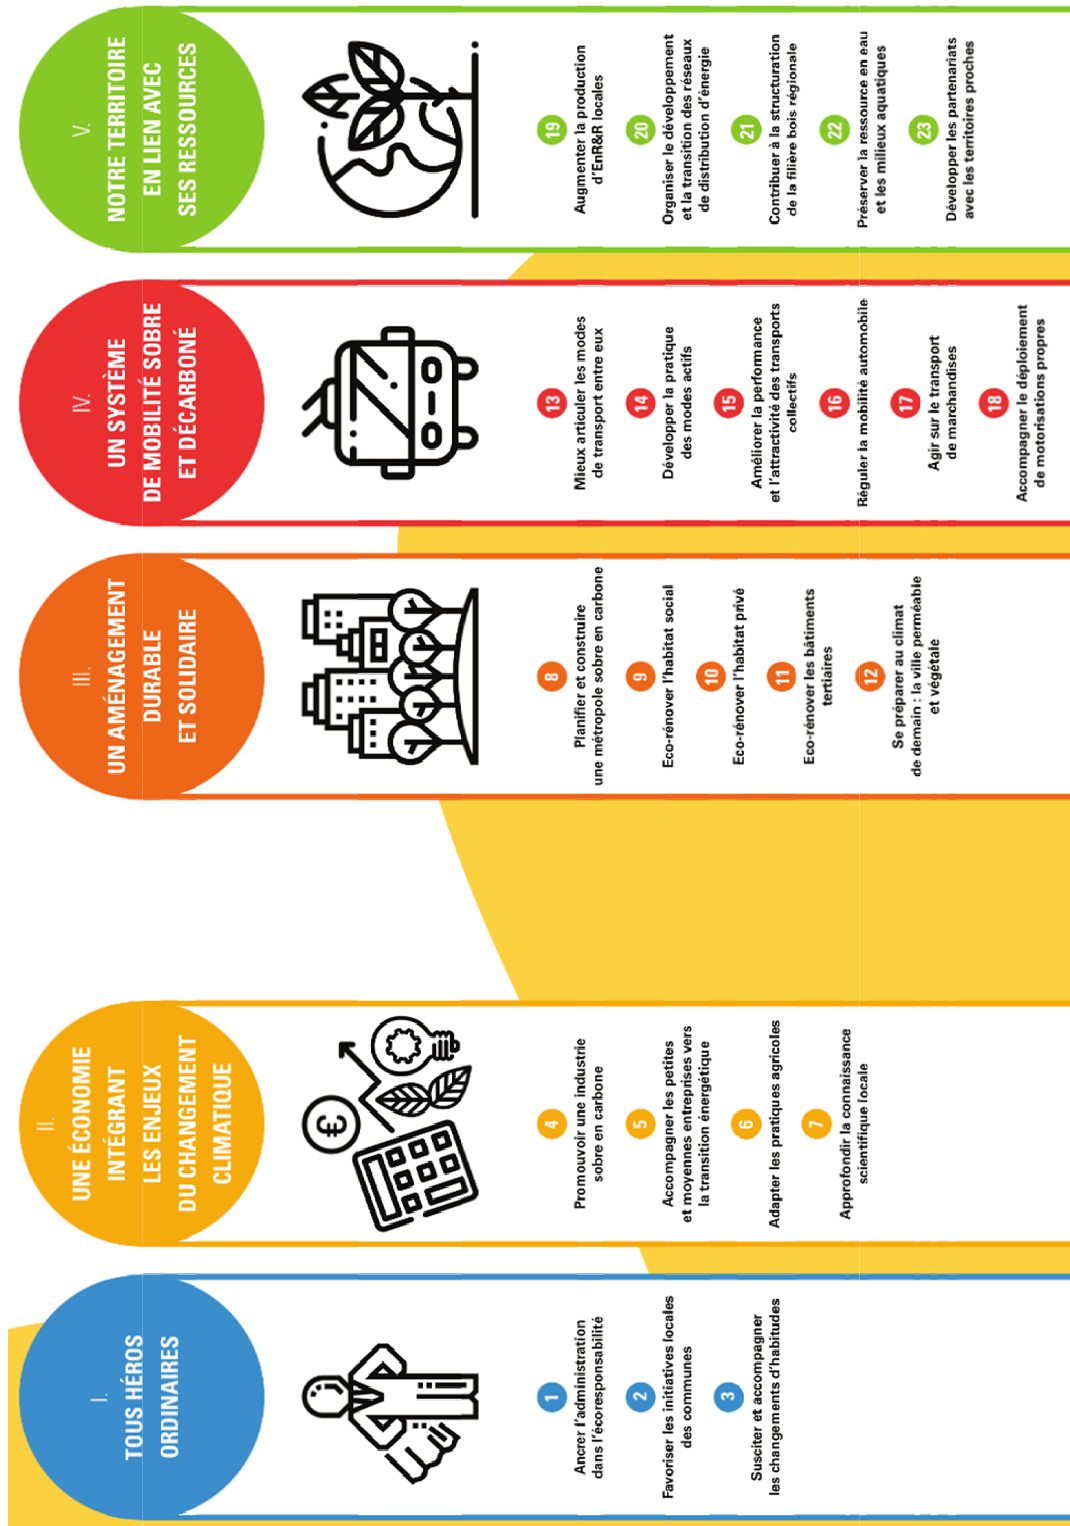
I.
TOUS HÉROS ORDINAIRES

1 Ancrer l'administration dans l'écoresponsabilité

2 Favoriser les initiatives locales des communes

3 Susciter et accompagner les changements d'habitudes

II.
UNE ÉCONOMIE INTÉGRANT LES ENJEUX DU CHANGEMENT CLIMATIQUE

4 Promouvoir une industrie sobre en carbone

5 Accompagner les petites et moyennes entreprises vers la transition énergétique

6 Adapter les pratiques agricoles

7 Approfondir la connaissance scientifique locale

III.
UN AMÉNAGEMENT DURABLE ET SOLIDAIRE

8 Planifier et construire une métropole sobre en carbone

9 Eco-rénover l'habitat social

10 Eco-rénover l'habitat privé

11 Eco-rénover les bâtiments tertiaires

12 Se préparer au climat de demain : la ville perméable et végétale

IV.
UN SYSTÈME DE MOBILITÉ SOBRE ET DÉCARBONÉ

13 Mieux articuler les modes de transport entre eux

14 Développer la pratique des modes actifs

15 Améliorer la performance et l'attractivité des transports collectifs

16 Réguler la mobilité automobile

17 Agir sur le transport de marchandises

18 Accompagner le déploiement de motorisations propres

V.
NOTRE TERRITOIRE EN LIEN AVEC SES RESSOURCES

19 Augmenter la production d'EnR&R locales

20 Organiser le développement et la transition des réseaux de distribution d'énergie

21 Contribuer à la structuration de la filière bois régionale

22 Préserver la ressource en eau et les milieux aquatiques

23 Développer les partenariats avec les territoires proches